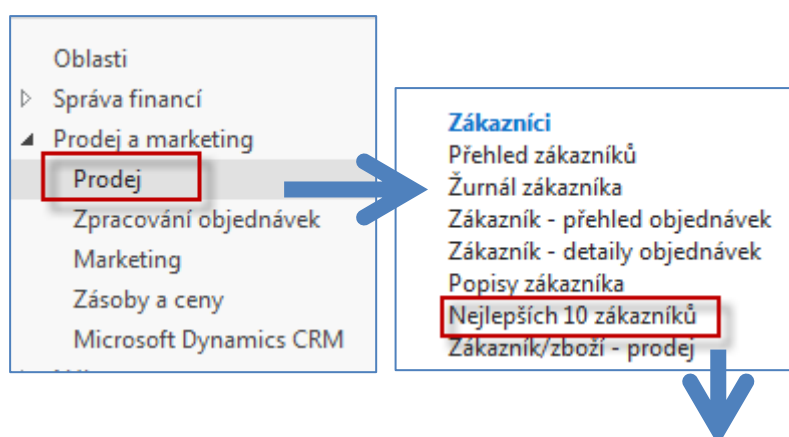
Oblasti
Správa financí
Prodej a marketing
Prodej
Zpracování objednávek
Marketing
Zásoby a ceny
Microsoft Dynamics CRM

Zákazníci
Přehled zákazníků
Žurnál zákazníka
Zákazník - přehled objednávek
Zákazník - detaily objednávek
Popisy zákazníka
Nejlepších 10 zákazníků
Zákazník/zboží - prodej